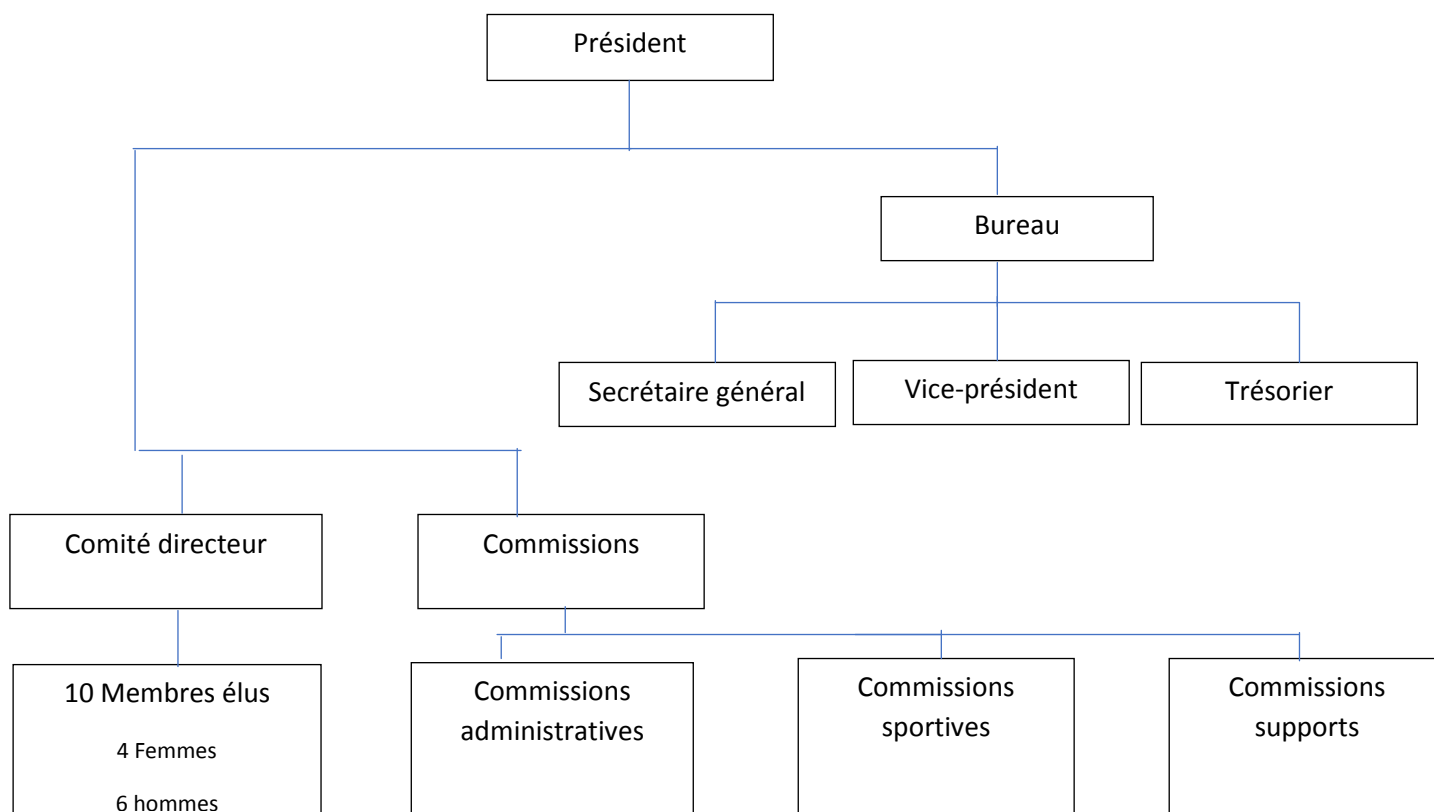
Président

Bureau

Secrétaire général

Vice-président

Trésorier

Comité directeur

Commissions

10 Membres élus

4 Femmes

6 hommes

Commissions administratives

Commissions sportives

Commissions supports